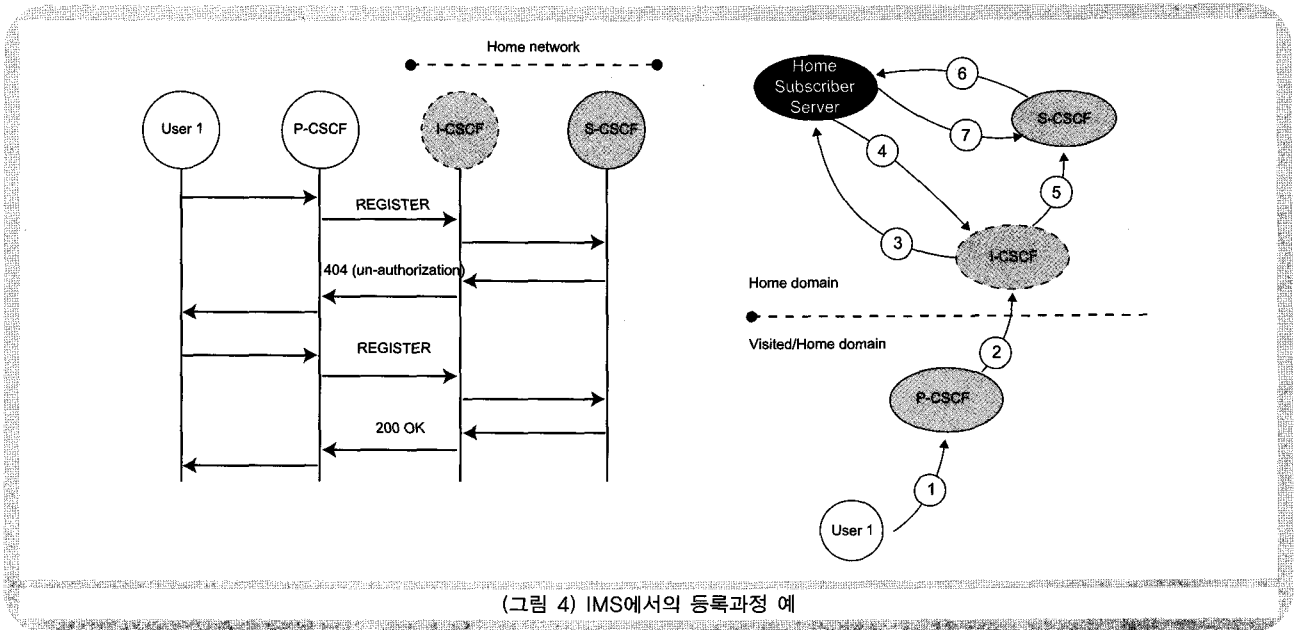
Home network

User 1

P-CSCF

I-CSCF

S-CSCF

REGISTER

404 (un-authorization)

REGISTER

200 OK

Home Subscriber Server

6

7

S-CSCF

4

5

3

I-CSCF

Home domain

Visited/Home domain

2

P-CSCF

1

User 1

(그림 4) IMS에서의 등록과정 예